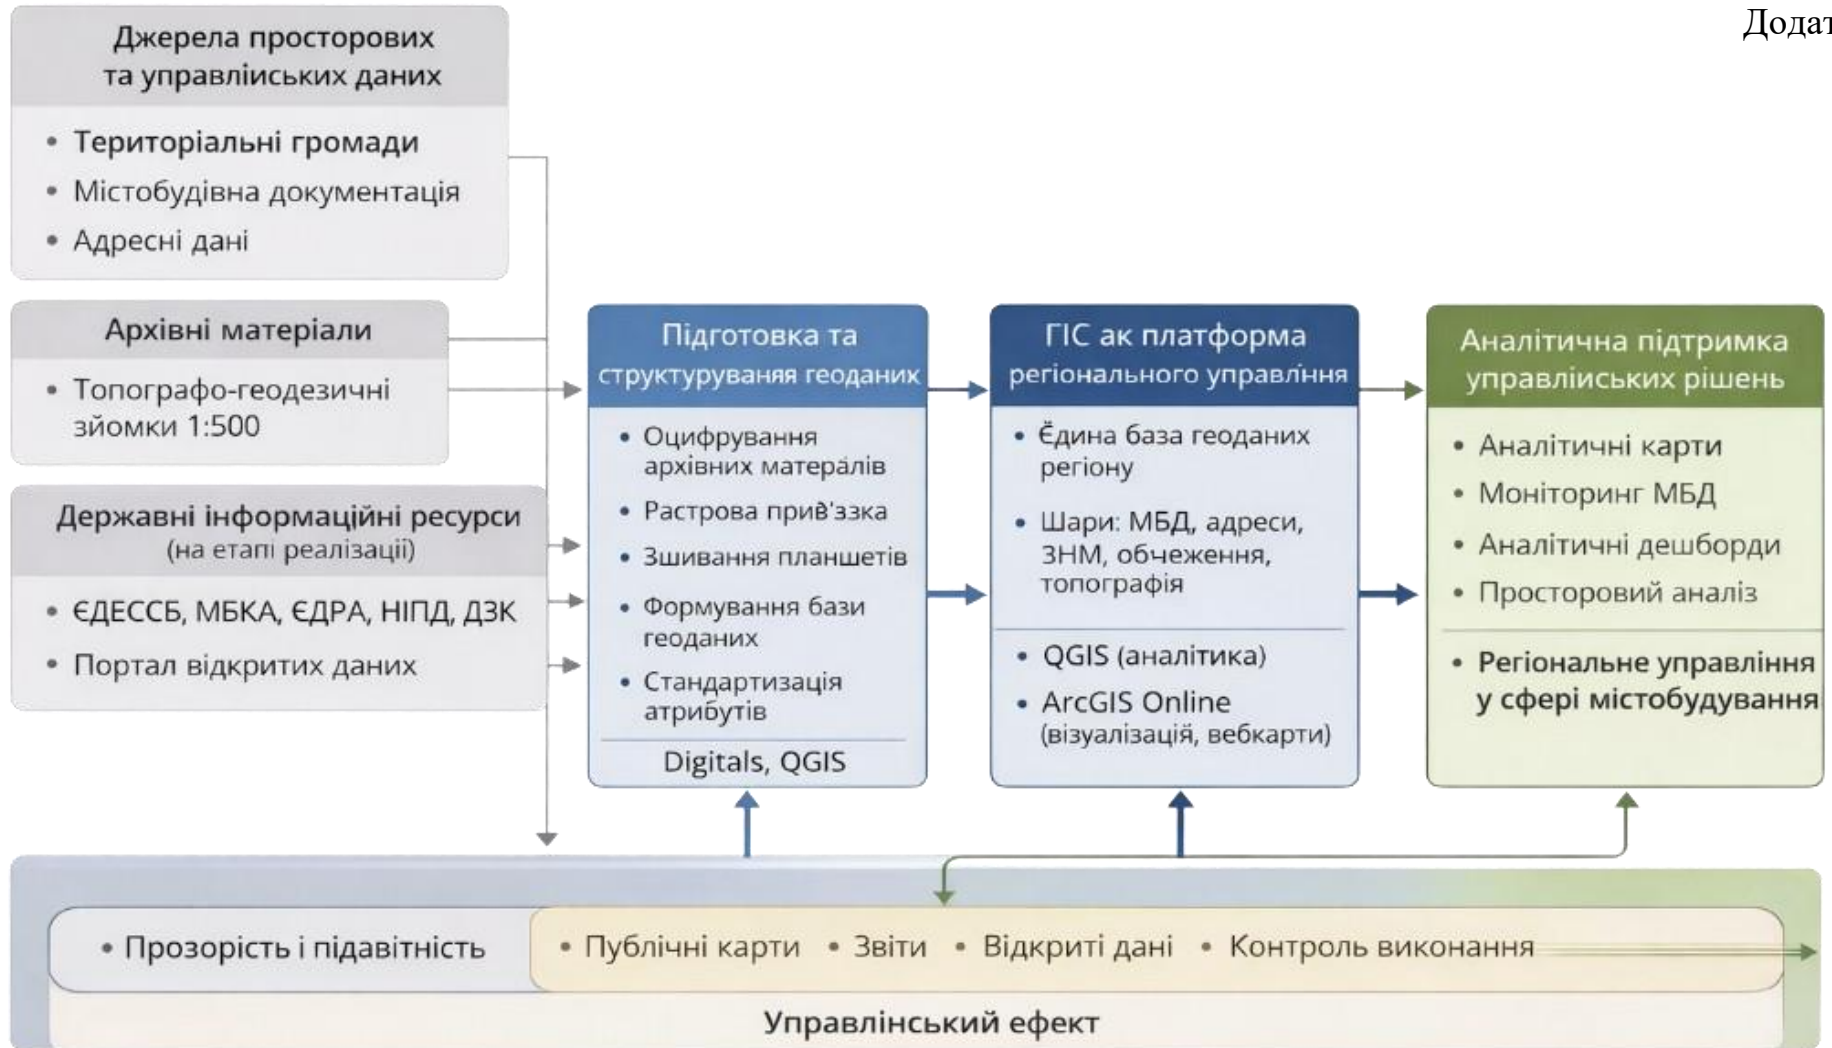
Додат

Джерела просторових та управліських даних

• Територіальні громади
• Містобудівна документація
• Адресні дані

Архівні матеріали

• Топографо-геодезичні зйомки 1:500

Державні інформаційні ресурси (на етапі реалізації)

• ЄДЕССБ, МБКА, ЄДРА, НІПД, ДЗК
• Портал відкритих даних

Підготовка та структурування геоданих

• Оцифрування архівних матеріалів
• Растрова прив'язка
• Зшивання планшетів
• Формування бази геоданих
• Стандартизація атрибутів

Digitals, QGIS

ГІС ак платформа регіонального управління

• Єдина база геоданих регіону
• Шари: МБД, адреси, ЗНМ, обчеження, топографія

• QGIS (аналітика)
• ArcGIS Online (візуалізацій, вебкарти)

Аналітична підтримка управліських рішень

• Аналітичні карти
• Моніторинг МБД
• Аналітичні дешборди
• Просторовий аналіз

• Регіональне управління у сфері містобудування

• Прозорість і підавітність
• Публічні карти • Звіти • Відкриті дані • Контроль виконання

Управлінський ефект